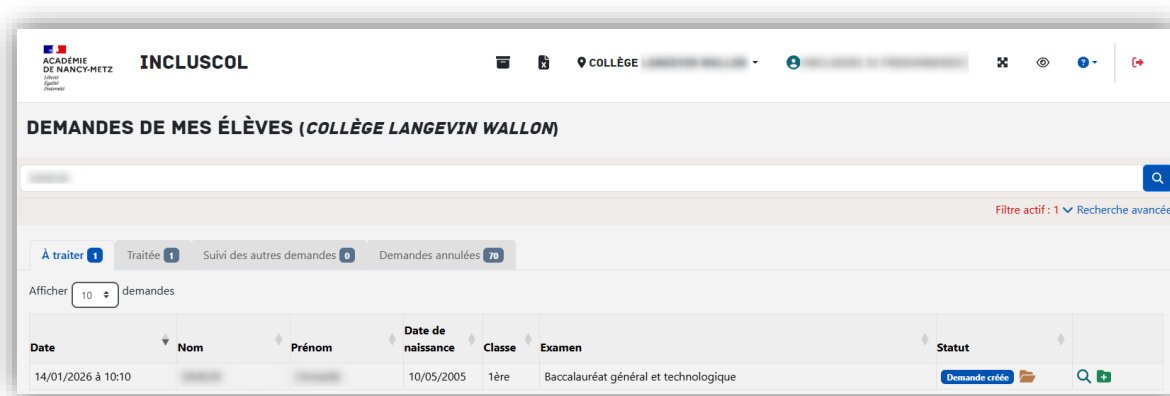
ACADÉMIE DE NANCY-METZ
Liberté Égalité Fraternité

INCLUSCOL

COLLÈGE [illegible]

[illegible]

DEMANDES DE MES ÉLÈVES (*COLLÈGE LANGEVIN WALLON*)

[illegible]

Filtre actif : 1 Recherche avancée

À traiter 1 | Traitée 1 | Suivi des autres demandes 0 | Demandes annulées 70

Afficher 10 demandes

| Date | Nom | Prénom | Date de naissance | Classe | Examen | Statut | |
|---|---|---|---|---|---|---|---|
| 14/01/2026 à 10:10 | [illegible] | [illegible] | 10/05/2005 | 1ère | Baccalauréat général et technologique | Demande créée | |